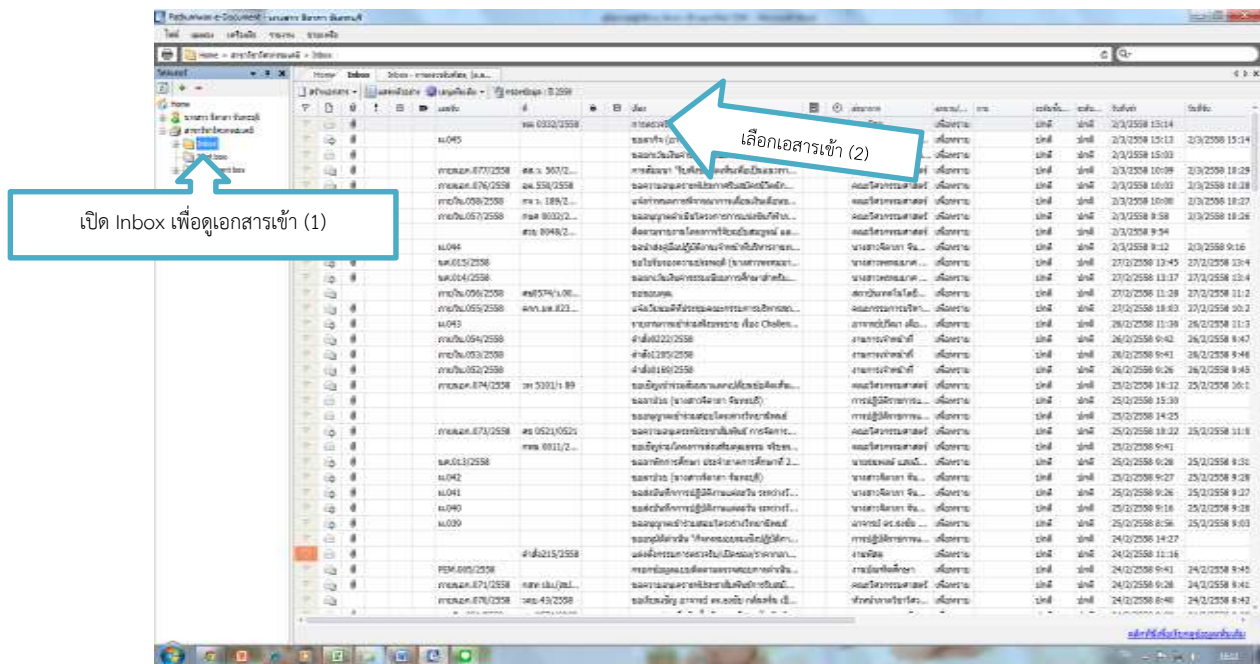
Pathumwan e-Document

เลือกเอสารเข้า (2)

เปิด Inbox เพื่อดูเอกสารเข้า (1)

Home
Inbox

| | เลขที่ | | เรื่อง | | วันที่รับ | วันที่ |
|---|---|---|---|---|---|---|
| | | ทด 0332/2558 | | | 2/3/2558 15:14 | |
| | ม.045 | | | | 2/3/2558 15:13 | 2/3/2558 15:14 |
| | | | | | 2/3/2558 15:03 | |
| | | | | | 2/3/2558 10:09 | 2/3/2558 10:29 |
| | | | | | 2/3/2558 10:03 | 2/3/2558 10:28 |
| | | | | | 2/3/2558 10:00 | 2/3/2558 10:27 |
| | | | | | 2/3/2558 9:58 | 2/3/2558 10:26 |
| | | | | | 2/3/2558 9:54 | |
| | ม.044 | | | | 2/3/2558 9:12 | 2/3/2558 9:16 |
| | | | | | 27/2/2558 13:45 | |
| | | | | | 27/2/2558 13:37 | |
| | | | | | 27/2/2558 11:28 | |
| | | | | | 27/2/2558 10:03 | |
| | ม.043 | | | | 26/2/2558 11:38 | |
| | | | | | 26/2/2558 9:42 | 26/2/2558 9:47 |
| | | | | | 26/2/2558 9:41 | 26/2/2558 9:46 |
| | | | | | 26/2/2558 9:26 | 26/2/2558 9:45 |
| | | | | | 25/2/2558 16:12 | |
| | | | | | 25/2/2558 15:10 | |
| | | | | | 25/2/2558 14:25 | |
| | | | | | 25/2/2558 10:22 | |
| | | | | | 25/2/2558 9:41 | |
| | | | | | 25/2/2558 9:28 | 25/2/2558 9:28 |
| | ม.042 | | | | 25/2/2558 9:27 | 25/2/2558 9:28 |
| | ม.041 | | | | 25/2/2558 9:26 | 25/2/2558 9:27 |
| | ม.040 | | | | 25/2/2558 9:16 | 25/2/2558 9:28 |
| | ม.039 | | | | 25/2/2558 8:56 | 25/2/2558 9:03 |
| | | | | | 24/2/2558 14:27 | |
| | | คำสั่ง215/2558 | | | 24/2/2558 11:16 | |
| | PEM.005/2558 | | | | 24/2/2558 9:41 | 24/2/2558 9:45 |
| | | | | | 24/2/2558 9:28 | 24/2/2558 9:41 |
| | | | | | 24/2/2558 8:48 | 24/2/2558 9:42 |